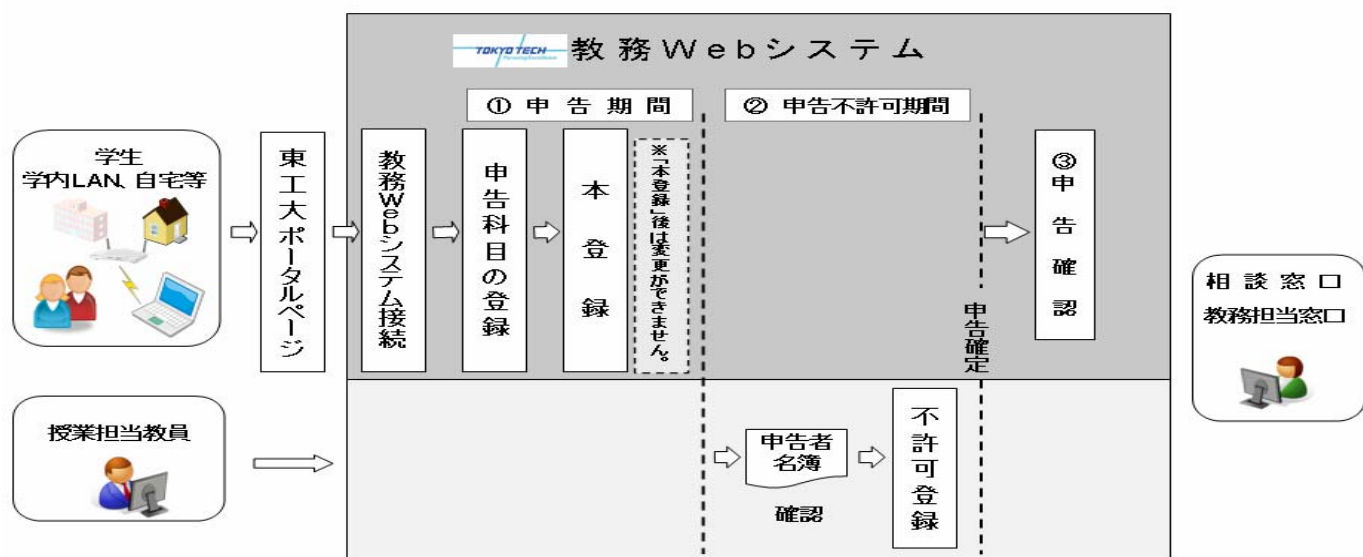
TOKYO TECH 教務Webシステム

① 申告期間

② 申告不許可期間

学生
学内LAN、自宅等

東工大ポータルページ

教務Webシステム接続

申告科目の登録

本登録

※「本登録」後は変更ができません。

③申告確認

申告確定

相談窓口
教務担当窓口

授業担当教員

申告者名簿

確認

不許可登録